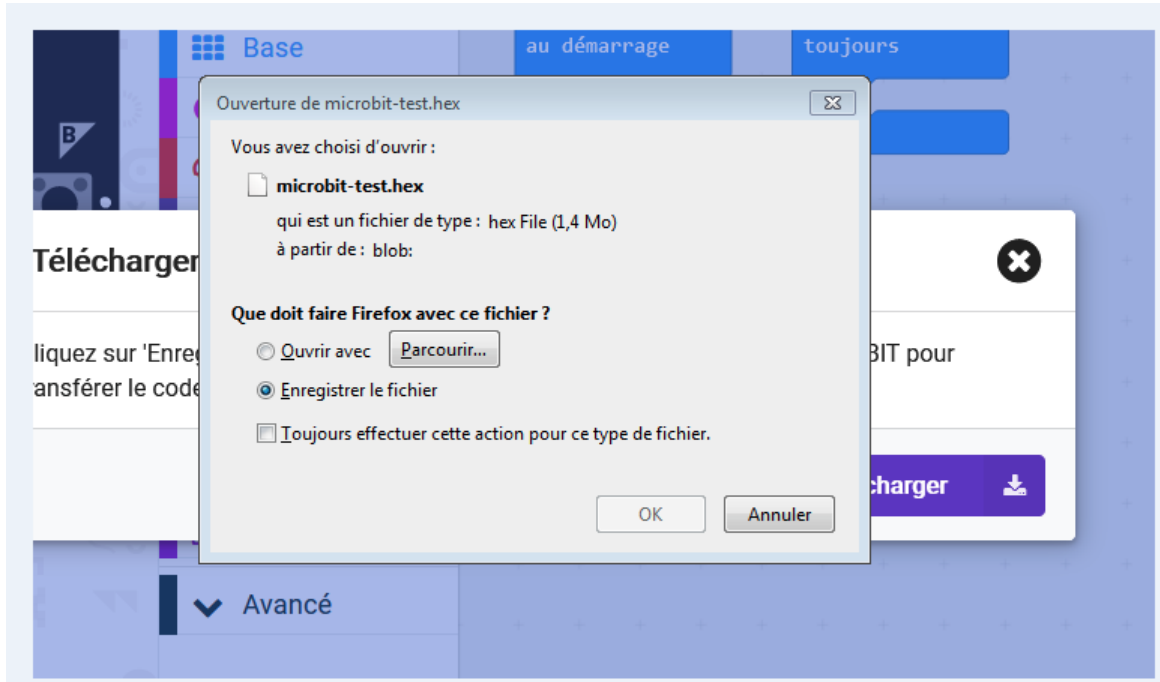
Base

au démarrage

toujours

B

Télécharger

liquez sur 'Enreg

ansférer le code

BIT pour

charger

Avancé

Ouverture de microbit-test.hex

Vous avez choisi d'ouvrir :

microbit-test.hex

qui est un fichier de type : hex File (1,4 Mo)

à partir de : blob:

Que doit faire Firefox avec ce fichier ?

Ouvrir avec

Parcourir...

Enregistrer le fichier

Toujours effectuer cette action pour ce type de fichier.

OK

Annuler